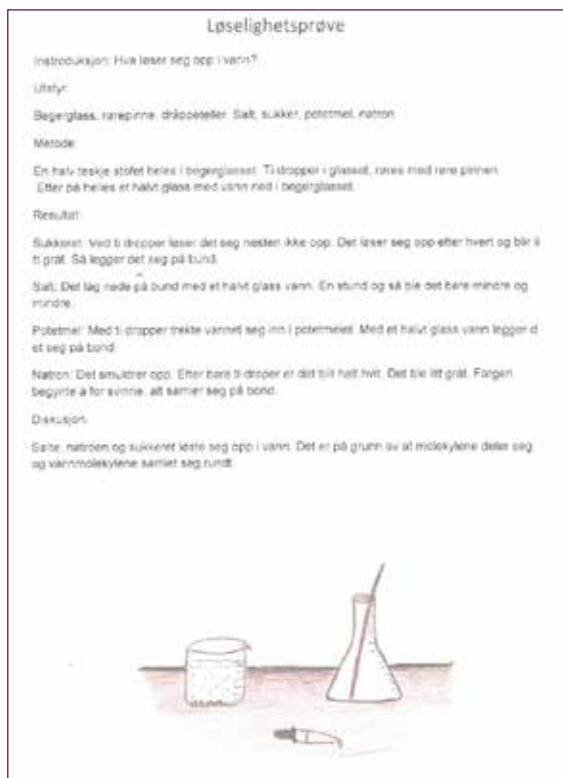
Løselighetsprøve

Instroduksjon: Hva løser seg opp i vann?

Utstyr:

Begerglass, rørepinne, dråpeteller. Salt, sukker, potetmel, natron.

Metode:

En halv teskje stofet helles i begerglasset. Ti dropper i glasset, røres med røre pinnen. Etter på helles et halvt glass med vann ned i begerglasset.

Resultat:

Sukkeret: Ved ti dropper løser det seg nesten ikke opp. Det løser seg opp etter hvert og blir li ti grått. Så legger det seg på bund.

Salt: Det låg nede på bund med et halvt glass vann. En stund og så ble det bare mindre og mindre.

Potetmel: Med ti dropper trekte vannet seg inn i potetmelet. Med et halvt glass vann legger d et seg på bond.

Natron: Det smuldrer opp. Etter bare ti droper er det blit helt hvit. Det ble litt grått. Fargen begynte å forsvinne, alt samler seg på bond.

Diskusjon:

Salte, natroen og sukkeret løste seg opp i vann. Det er på grunn av at molekylene deler seg og vannmolekylene samlet seg rundt.